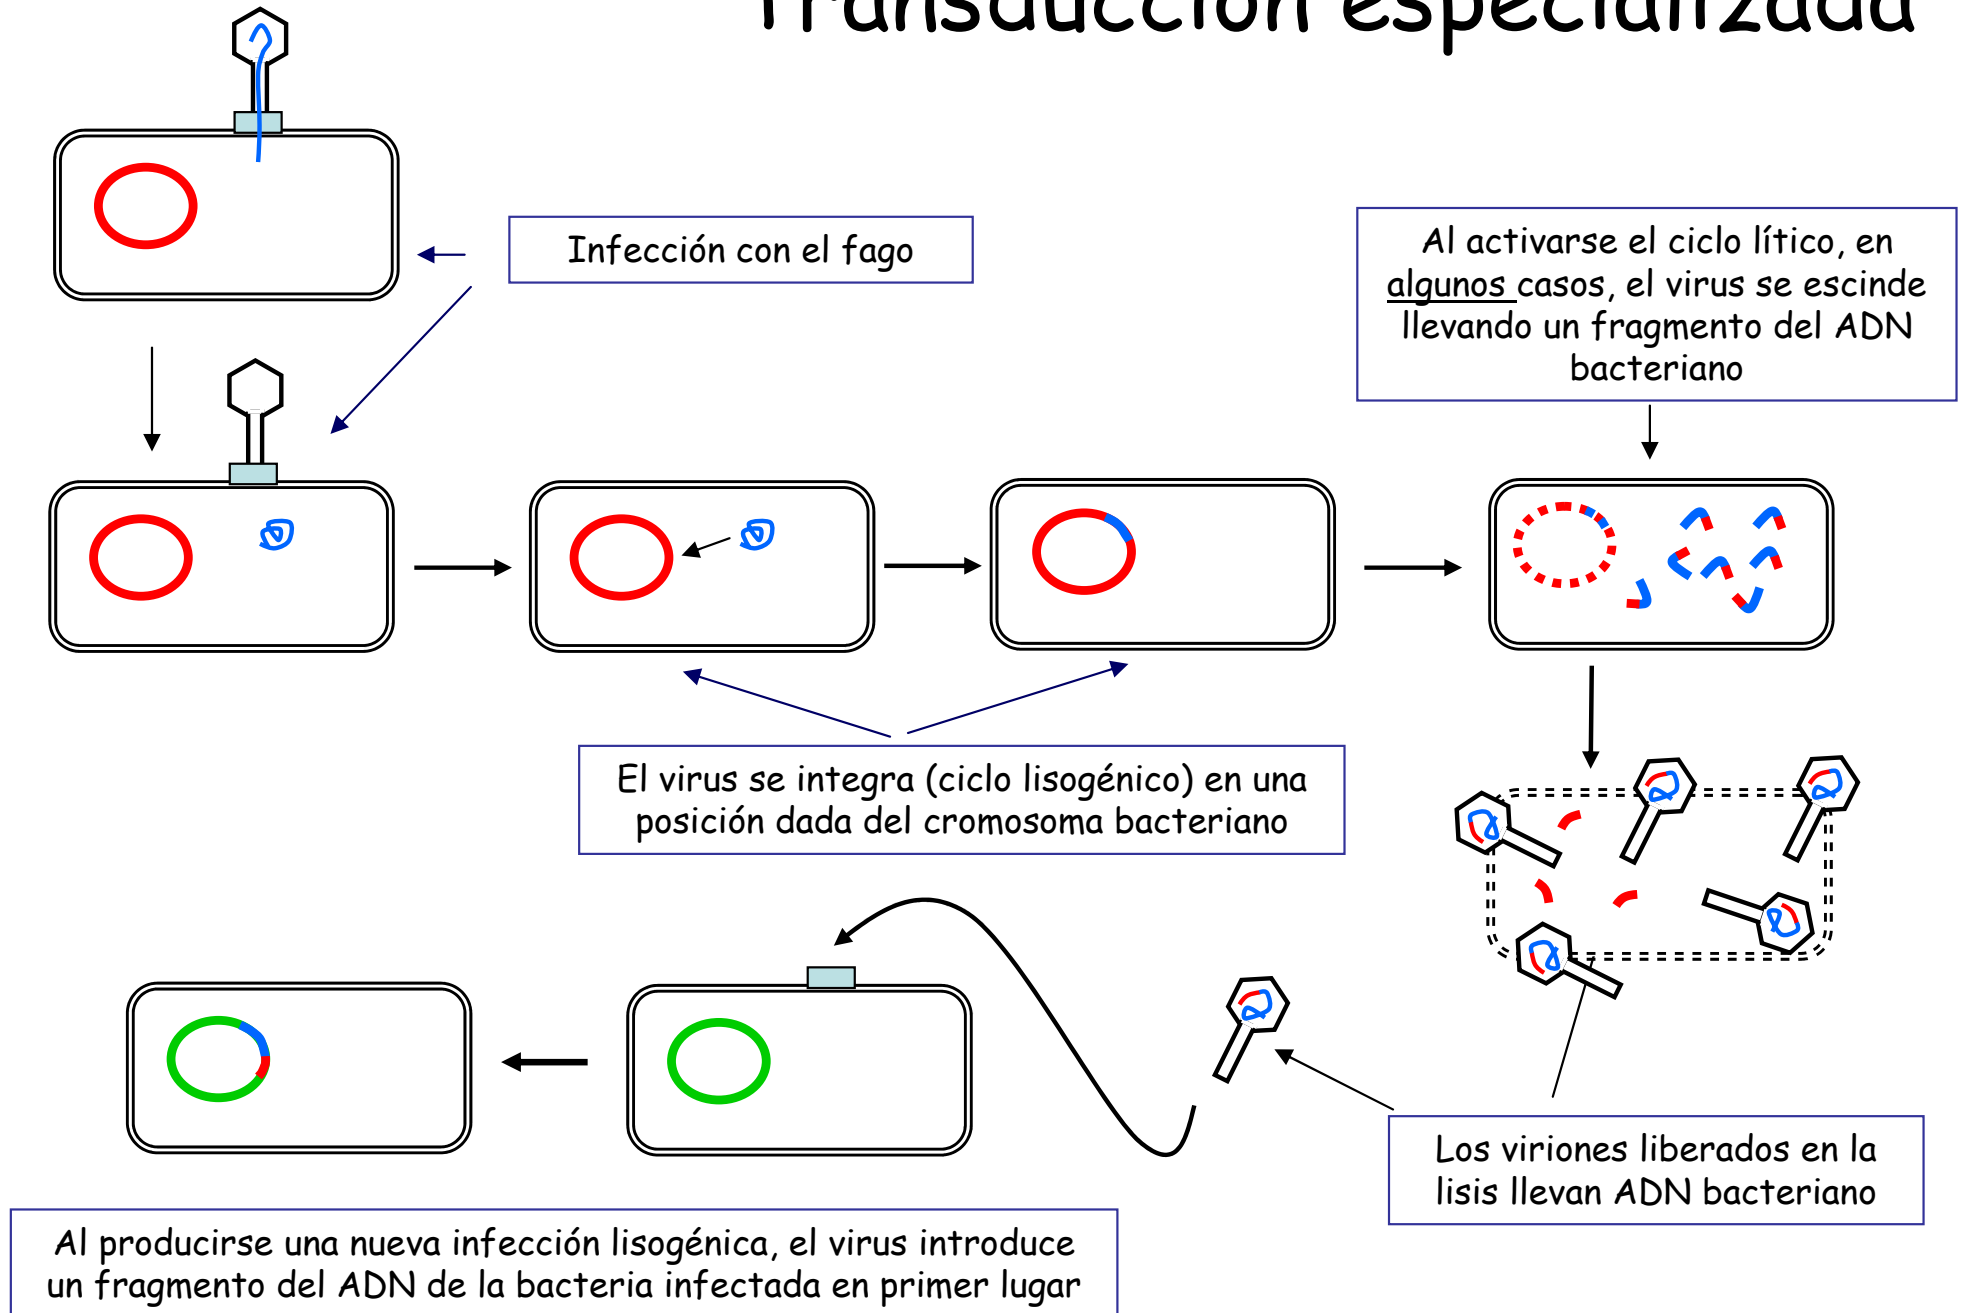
Transducción especializada

Infección con el fago

Al activarse el ciclo lítico, en algunos casos, el virus se escinde llevando un fragmento del ADN bacteriano

El virus se integra (ciclo lisogénico) en una posición dada del cromosoma bacteriano

Los viriones liberados en la lisis llevan ADN bacteriano

Al producirse una nueva infección lisogénica, el virus introduce un fragmento del ADN de la bacteria infectada en primer lugar